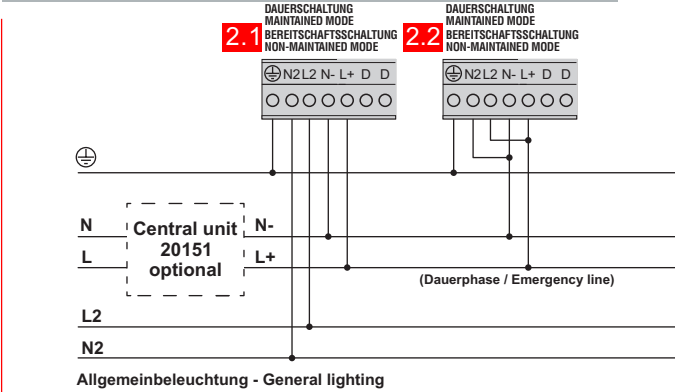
2.1
DAUERSCHALTUNG
MAINTAINED MODE
BEREITSCHAFTSSCHALTUNG
NON-MAINTAINED MODE

⏚ N2 L2 N- L+ D D

2.2
DAUERSCHALTUNG
MAINTAINED MODE
BEREITSCHAFTSSCHALTUNG
NON-MAINTAINED MODE

⏚ N2 L2 N- L+ D D

⏚

N
L

Central unit
20151
optional

N-
L+

(Dauerphase / Emergency line)

L2
N2

Allgemeinbeleuchtung - General lighting